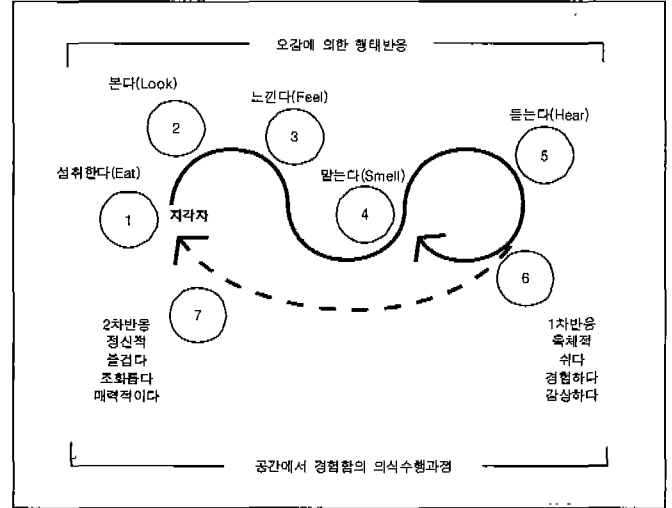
오감에 의한 행태반응

본다(Look)

2

느낀다(Feel)

3

듣는다(Hear)

5

섭취한다(Eat)

1

지각자

맡는다(Smell)

4

6

7

2차반응
정신적
즐겁다
조화롭다
매력적이다

1차반응
육체적
쉬다
경험하다
감상하다

공간에서 경험함의 의식수행과정